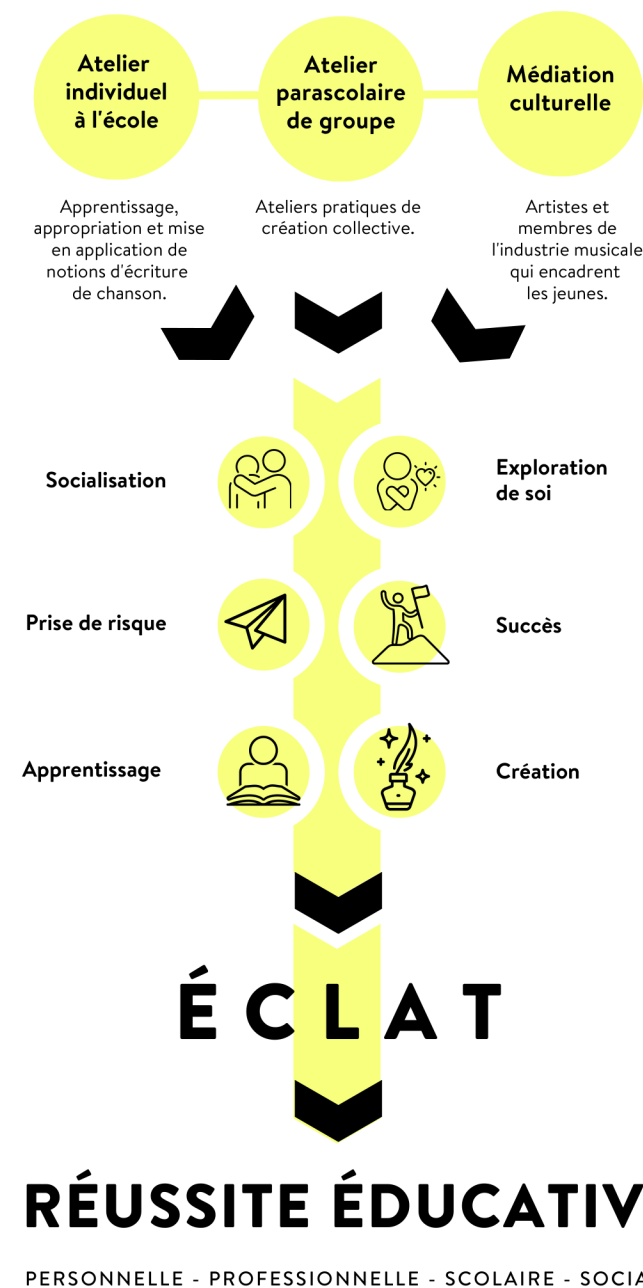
Atelier individuel à l'école

Atelier parascolaire de groupe

Médiation culturelle

Apprentissage, appropriation et mise en application de notions d'écriture de chanson.

Ateliers pratiques de création collective.

Artistes et membres de l'industrie musicale qui encadrent les jeunes.

Socialisation

Exploration de soi

Prise de risque

Succès

Apprentissage

Création

ÉCLAT

RÉUSSITE ÉDUCATIV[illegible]

PERSONNELLE - PROFESSIONNELLE - SCOLAIRE - SOCIA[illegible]